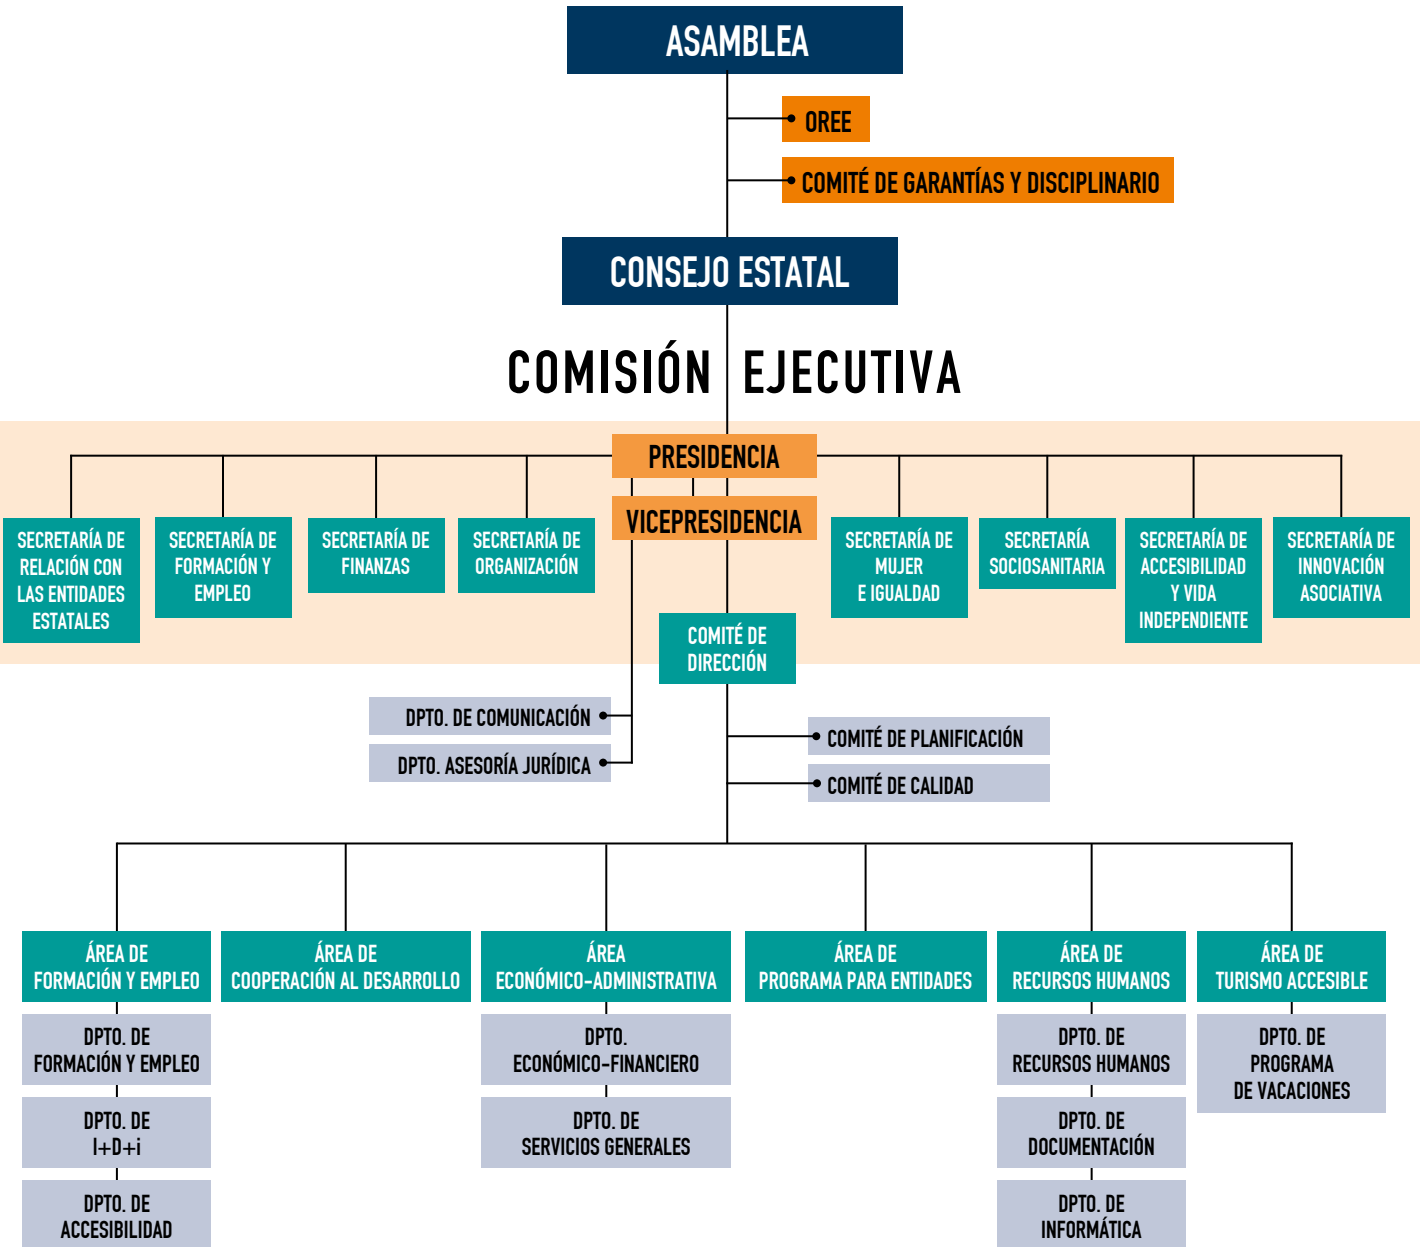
ASAMBLEA

OREE

COMITÉ DE GARANTÍAS Y DISCIPLINARIO

CONSEJO ESTATAL

COMISIÓN EJECUTIVA

PRESIDENCIA

VICEPRESIDENCIA

SECRETARÍA DE RELACIÓN CON LAS ENTIDADES ESTATALES

SECRETARÍA DE FORMACIÓN Y EMPLEO

SECRETARÍA DE FINANZAS

SECRETARÍA DE ORGANIZACIÓN

SECRETARÍA DE MUJER E IGUALDAD

SECRETARÍA SOCIOSANITARIA

SECRETARÍA DE ACCESIBILIDAD Y VIDA INDEPENDIENTE

SECRETARÍA DE INNOVACIÓN ASOCIATIVA

COMITÉ DE DIRECCIÓN

DPTO. DE COMUNICACIÓN

DPTO. ASESORÍA JURÍDICA

COMITÉ DE PLANIFICACIÓN

COMITÉ DE CALIDAD

ÁREA DE FORMACIÓN Y EMPLEO

ÁREA DE COOPERACIÓN AL DESARROLLO

ÁREA ECONÓMICO-ADMINISTRATIVA

ÁREA DE PROGRAMA PARA ENTIDADES

ÁREA DE RECURSOS HUMANOS

ÁREA DE TURISMO ACCESIBLE

DPTO. DE FORMACIÓN Y EMPLEO

DPTO. DE I+D+i

DPTO. DE ACCESIBILIDAD

DPTO. ECONÓMICO-FINANCIERO

DPTO. DE SERVICIOS GENERALES

DPTO. DE RECURSOS HUMANOS

DPTO. DE DOCUMENTACIÓN

DPTO. DE INFORMÁTICA

DPTO. DE PROGRAMA DE VACACIONES